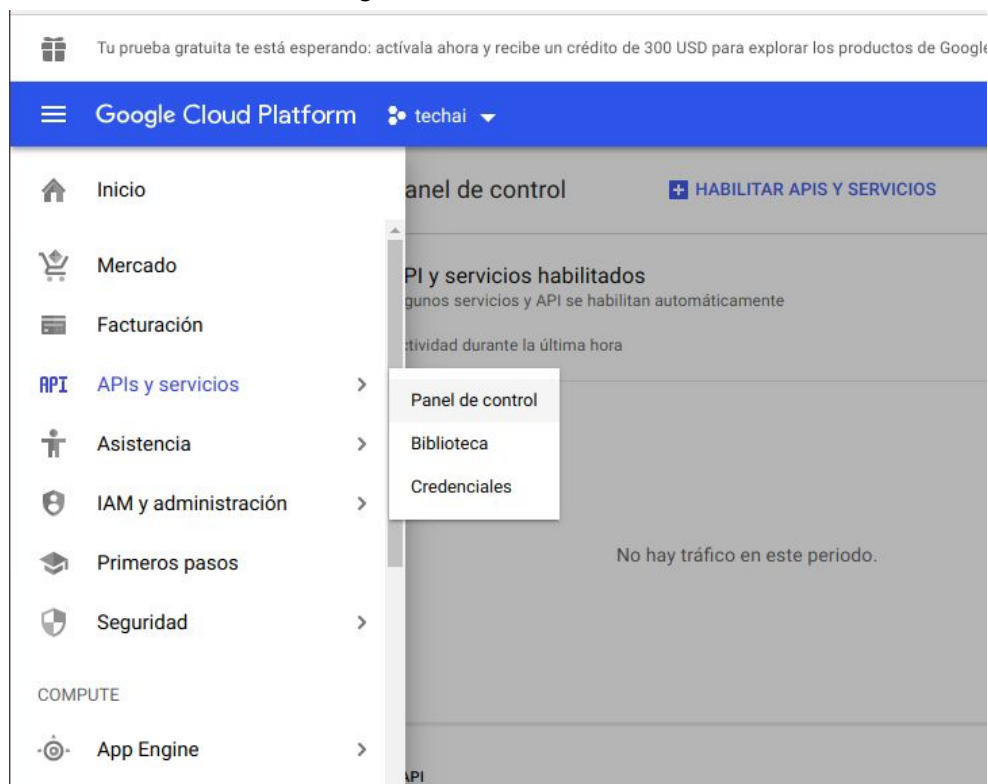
Tu prueba gratuita te está esperando: actívala ahora y recibe un crédito de 300 USD para explorar los productos de Google

Google Cloud Platform techai

Inicio

Mercado

Facturación

API APIs y servicios

Asistencia

IAM y administración

Primeros pasos

Seguridad

COMPUTE

App Engine

anel de control

HABILITAR APIS Y SERVICIOS

PI y servicios habilitados
gunos servicios y API se habilitan automáticamente

tividad durante la última hora

Panel de control

Biblioteca

Credenciales

No hay tráfico en este periodo.

API